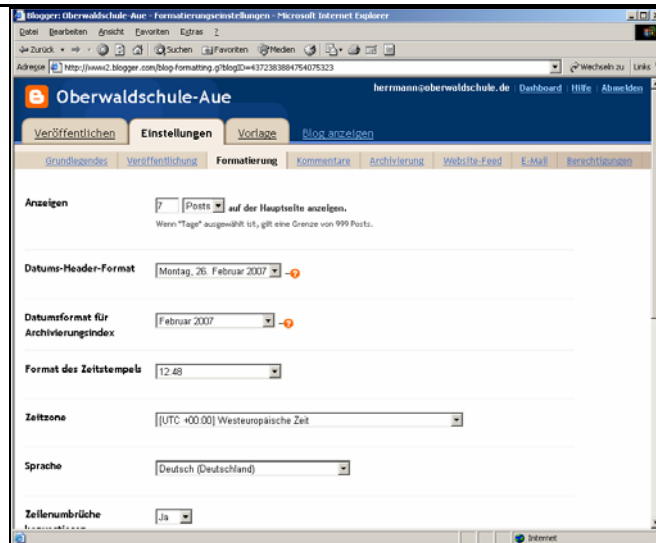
Blogger: Oberwaldschule-Aue - Formatierungseinstellungen - Microsoft Internet Explorer

Datei Bearbeiten Ansicht Favoriten Extras ?

Zurück Suchen Favoriten Medien

Adresse http://www2.blogger.com/blog-formatting.g?blogID=4372383884754075323 Wechseln zu Links

Oberwaldschule-Aue

herrmann@oberwaldschule.de | Dashboard | Hilfe | Abmelden

Veröffentlichen Einstellungen Vorlage Blog anzeigen

Grundlegendes | Veröffentlichung | Formatierung | Kommentare | Archivierung | Website-Feed | E-Mail | Berechtigungen

Anzeigen 7 Posts auf der Hauptseite anzeigen.
Wenn "Tage" ausgewählt ist, gilt eine Grenze von 999 Posts.

Datums-Header-Format Montag, 26. Februar 2007

Datumsformat für Archivierungsindex Februar 2007

Format des Zeitstempels 12:48

Zeitzone [UTC +00:00] Westeuropäische Zeit

Sprache Deutsch (Deutschland)

Zeilenumbrüche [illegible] Ja

Internet